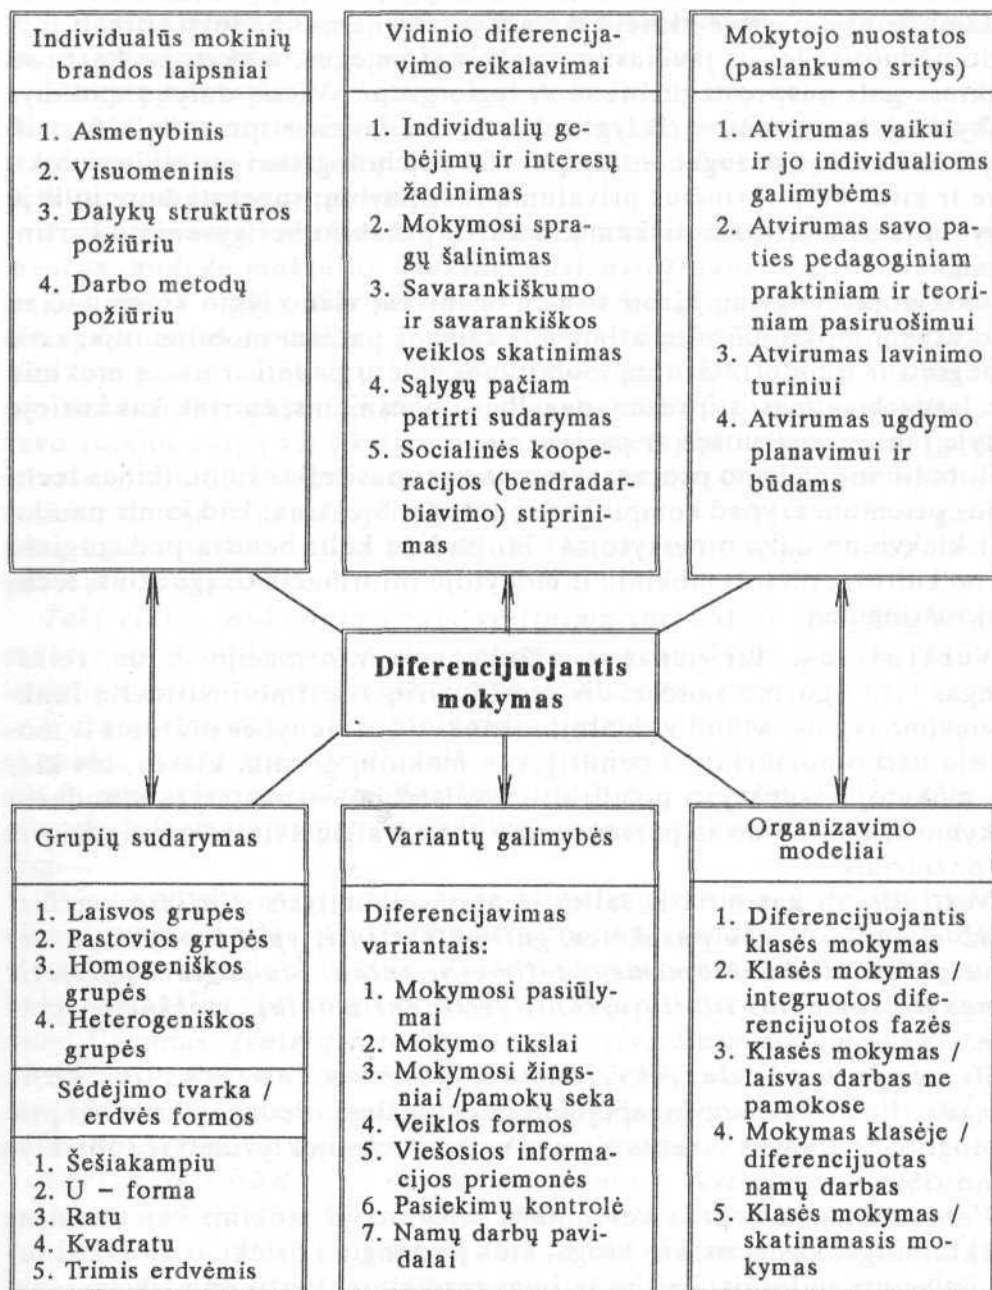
Individualūs mokinių brandos laipsniai

1. Asmenybinis
2. Visuomeninis
3. Dalykų struktūros požiūriu
4. Darbo metodų požiūriu

Vidinio diferencijavimo reikalavimai

1. Individualių gebėjimų ir interesų žadinimas
2. Mokymosi spragų šalinimas
3. Savarankiškumo ir savarankiškos veiklos skatinimas
4. Sąlygų pačiam patirti sudarymas
5. Socialinės kooperacijos (bendradarbiavimo) stiprinimas

Mokytojo nuostatos (paslankumo sritys)

1. Atvirumas vaikui ir jo individualioms galimybėms
2. Atvirumas savo paties pedagoginiam praktiniam ir teoriniam pasiruošimui
3. Atvirumas lavinimo turiniui
4. Atvirumas ugdymo planavimui ir būdams

Diferencijuojantis mokymas

Grupių sudarymas

1. Laisvos grupės
2. Pastovios grupės
3. Homogeniškos grupės
4. Heterogeniškos grupės

Sėdėjimo tvarka / erdvės formos

1. Šešiakampiu
2. U – forma
3. Ratu
4. Kvadratu
5. Trimis erdvėmis

Variantų galimybės

Diferencijavimas variantais:

1. Mokymosi pasiūlymai
2. Mokymo tikslai
3. Mokymosi žingsniai /pamokų seka
4. Veiklos formos
5. Viešosios informacijos priemonės
6. Pasiekimų kontrolė
7. Namų darbų pavidalai

Organizavimo modeliai

1. Diferencijuojantis klasės mokymas
2. Klasės mokymas / integruotos diferencijuotos fazės
3. Klasės mokymas / laisvas darbas ne pamokose
4. Mokymas klasėje / diferencijuotas namų darbas
5. Klasės mokymas / skatinamasis mokymas